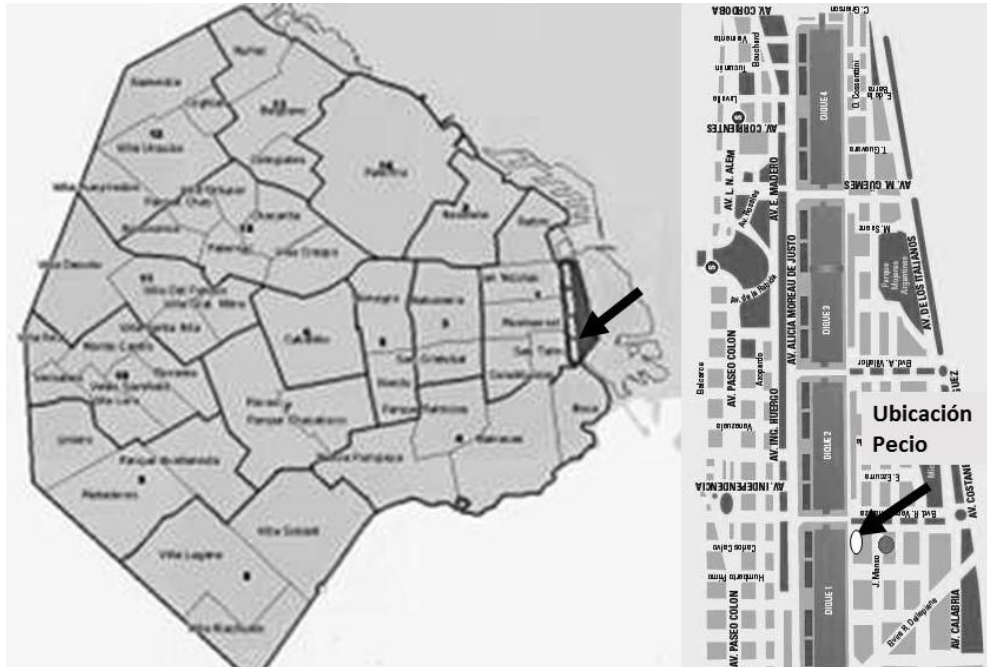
Ubicación Pecio

AV. CORDOBA
C. Grierson
Viamonte
Bouchard
Tucumán
DIQUE 4
Lavalle
O. Cossettini
AV. CORRIENTES
AV. L. N. ALEM
AV. E. MADERO
T. Guevara
AV. M. GUEMES
DIQUE 3
M. Sáenz
Parque Mujeres Argentinas
AV. DE LOS ITALIANOS
AV. ALICIA MOREAU DE JUSTO
Av. de la Rábida
AV. PASEO COLON
Balcarce
Azopardo
AV. ING. HUERGO
Blvd. A. Villaflor
DIQUE 2
Venezuela
AV. INDEPENDENCIA
E. Ezcurra
Blvd. R. Vera Peñaloza
AV. COSTANERA
Carlos Calvo
Humberto Primo
J. Manso
DIQUE 1
Rosa R. Dellepiane
AV. PASEO COLON
AV. CALABRIA

Recoleta
Palermo
Belgrano
Colegiales
Chacarita
Villa Crespo
Caballito
Almagro
Balvanera
San Nicolás
Monserrat
San Telmo
Constitución
Boca
Barracas
Parque Patricios
Boedo
San Cristóbal
Flores
Parque Chacabuco
Villa Devoto
Villa Urquiza
Saavedra
Coghlan
Núñez
Villa Pueyrredón
Parque Chas
Agronomía
Villa Ortúzar
Paternal
Villa del Parque
Villa Gral. Mitre
Villa Santa Rita
Monte Castro
Villa Real
Versalles
Vélez Sarsfield
Floresta
Villa Luro
Liniers
Parque Avellaneda
Mataderos
Villa Soldati
Villa Lugano
Villa Riachuelo
Nueva Pompeya